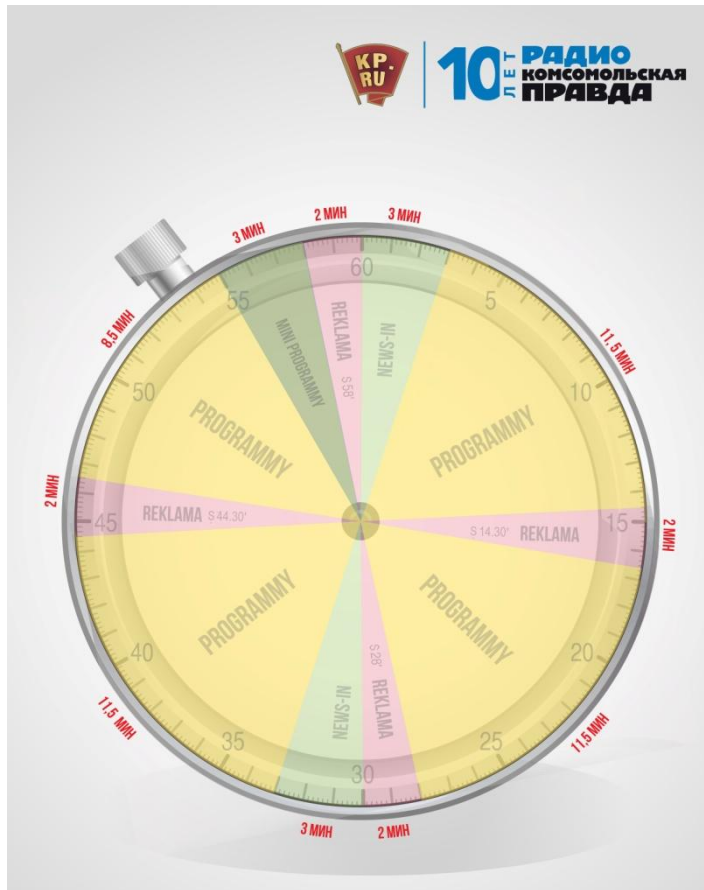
KP.RU
10 ЛЕТ РАДИО КОМСОМОЛЬСКАЯ ПРАВДА

2 МИН
3 МИН
3 МИН
11,5 МИН
8,5 МИН
2 МИН
2 МИН
11,5 МИН
11,5 МИН
3 МИН
2 МИН

60
5
10
15
20
25
30
35
40
45
50
55

REKLAMA
S 58'
NEWS-MIN
MINI PROGRAMMY
PROGRAMMY
PROGRAMMY
REKLAMA S 44.30'
S 14.30' REKLAMA
PROGRAMMY
PROGRAMMY
NEWS-MIN
REKLAMA
S 28'